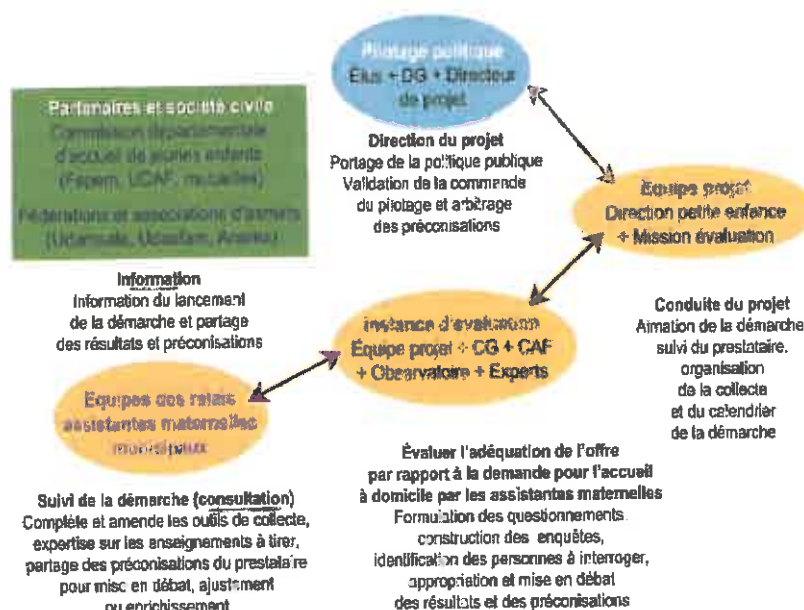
Pilotage politique
Élus + DG + Directeur de projet

Partenaires et société civile
Commission départementale d'accueil de jeunes enfants (Fepem, UDAF, mutuelles)

Fédérations et associations d'asmats (Ufnafaam, Ufnafam, Anamaf)

Direction du projet
Portage de la politique publique
Validation de la commande du pilotage et arbitrage des préconisations

Equipe projet
Direction petite enfance + Mission évaluation

Information
Information du lancement de la démarche et partage des résultats et préconisations

Instance d'évaluation
Équipe projet + CG + CAF + Observatoire + Experts

Conduite du projet
Aimation de la démarche suivi du prestataire, organisation de la collecte et du calendrier de la démarche

Equipes des relais assistantes maternelles municipaux

Évaluer l'adéquation de l'offre par rapport à la demande pour l'accueil à domicile par les assistantes maternelles
Formulation des questionnements, construction des enquêtes, identification des personnes à interroger, appropriation et mise en débat des résultats et des préconisations

Suivi de la démarche (consultation)
Complète et amende les outils de collecte, expertise sur les enseignements à tirer, partage des préconisations du prestataire pour mise en débat, ajustement ou enrichissement